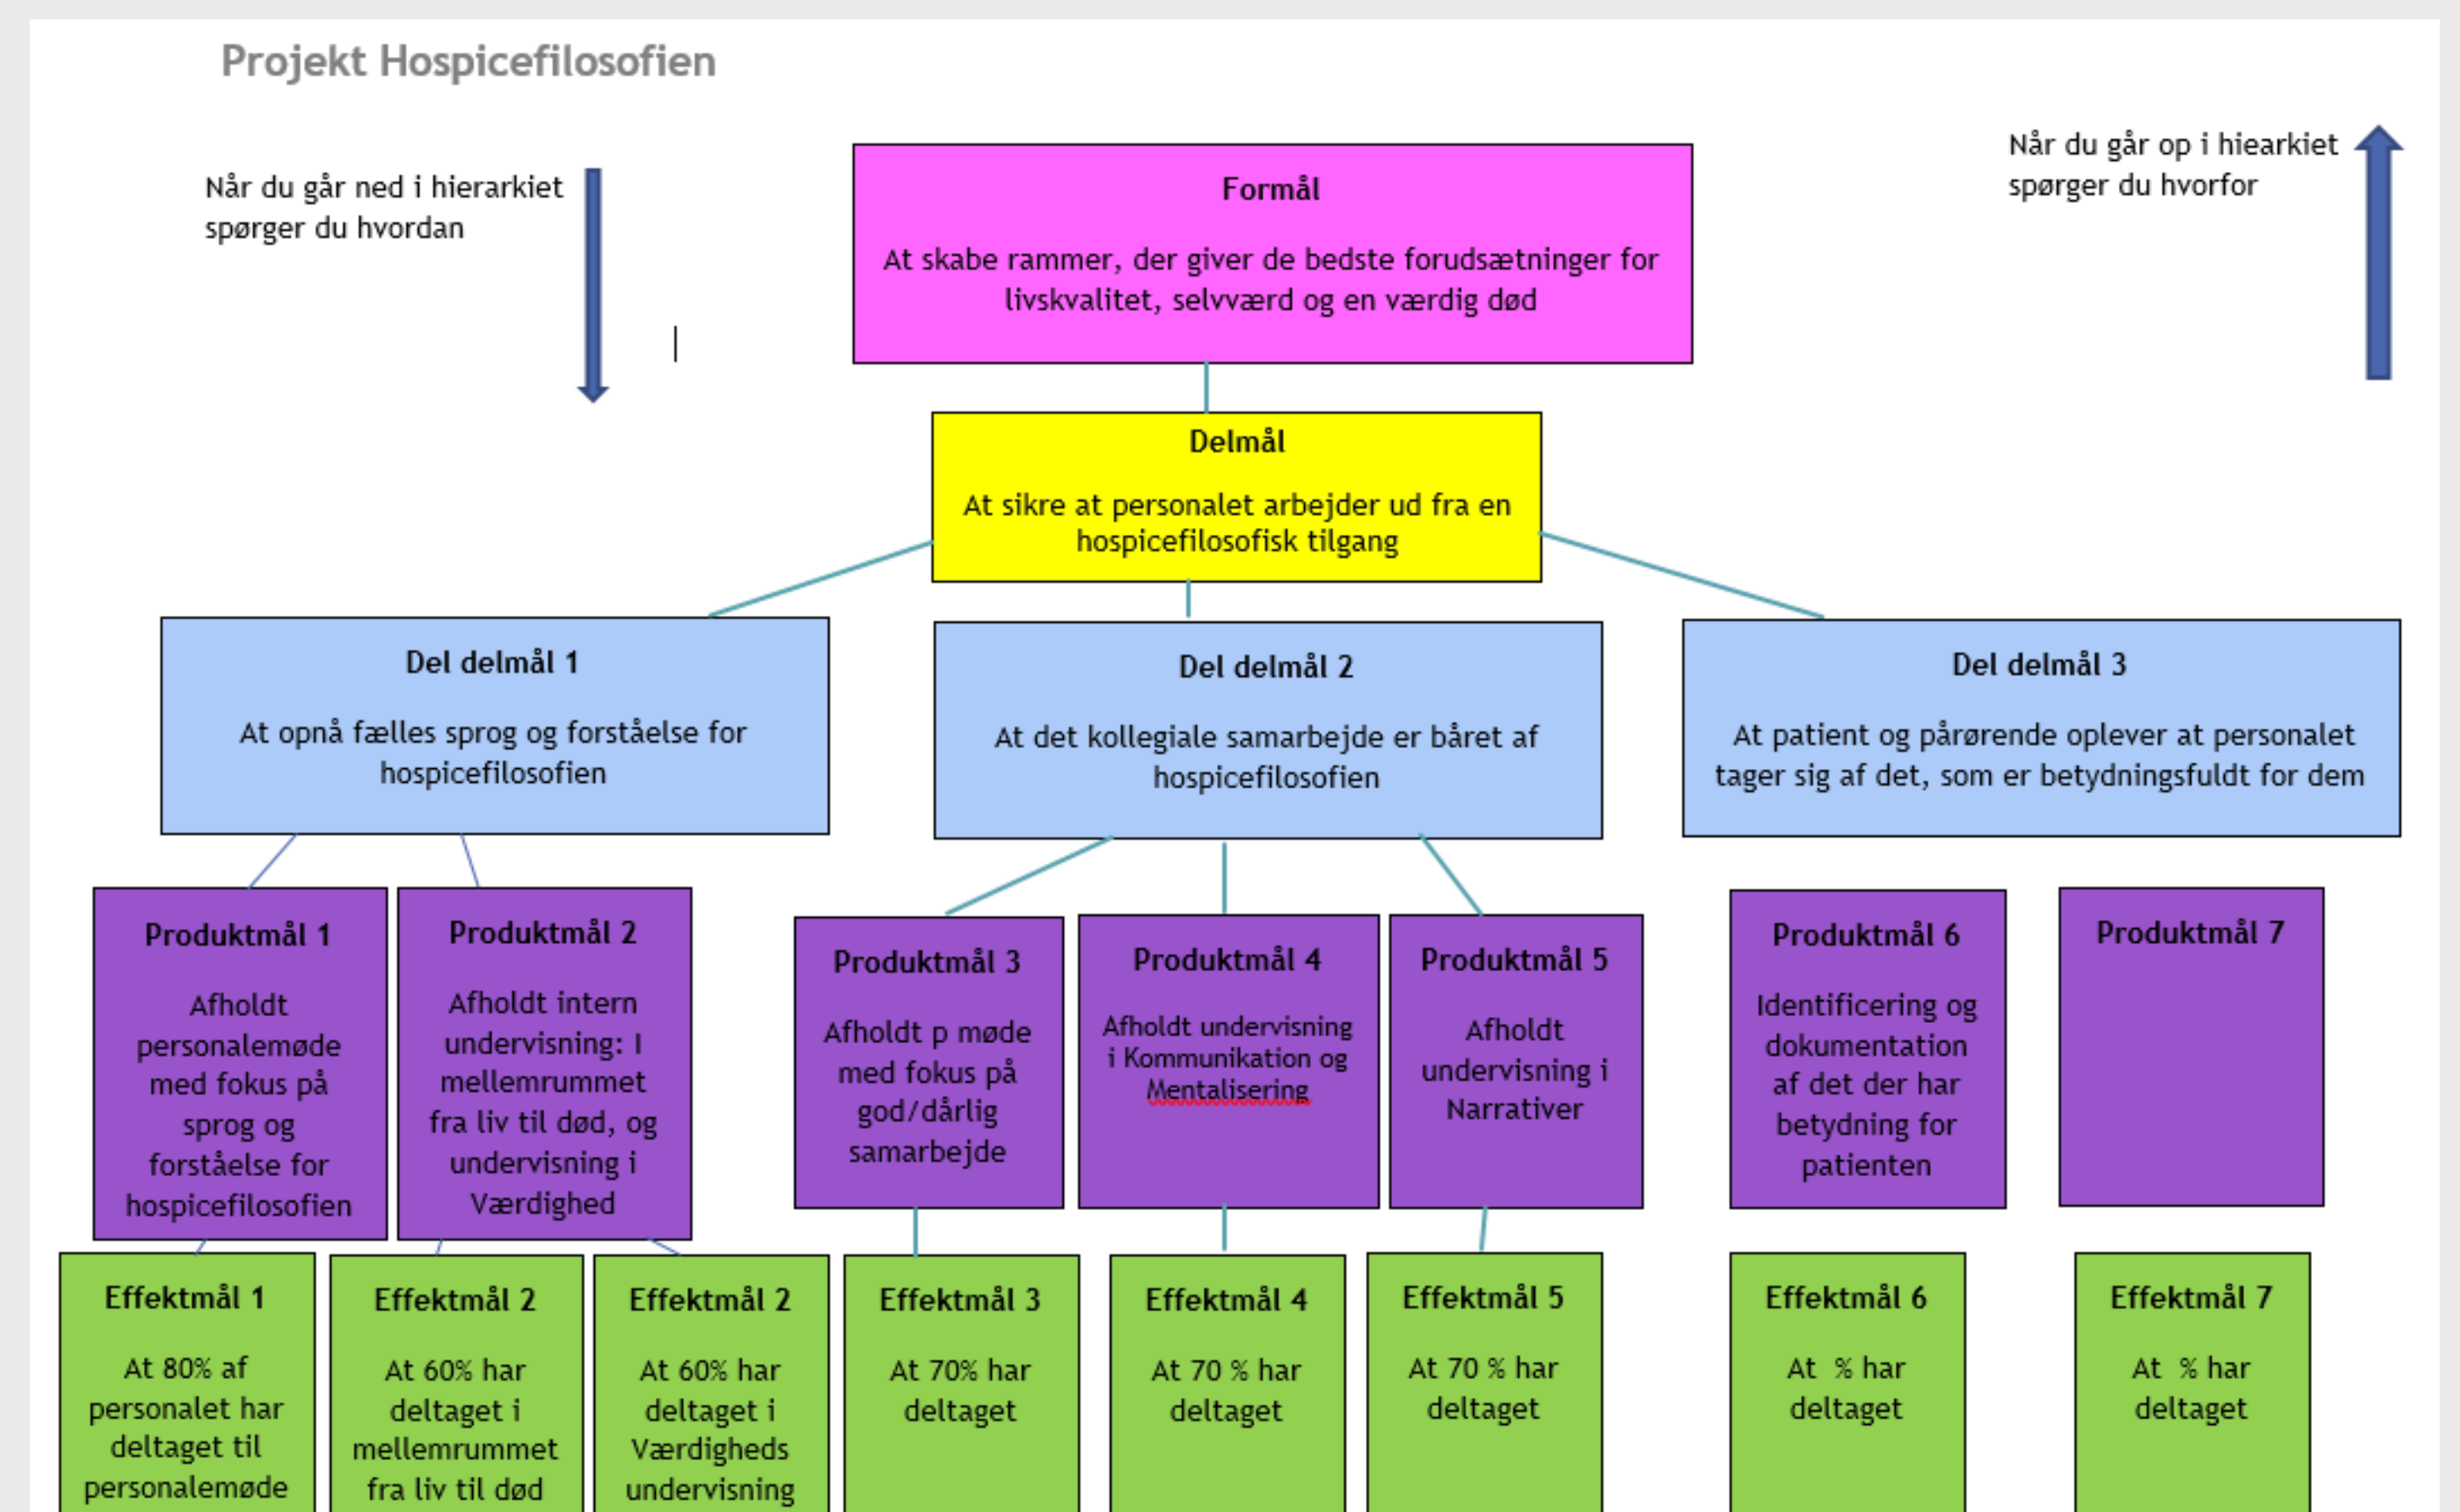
Projekt Hospicefilosofien

Når du går ned i hierarkiet spørger du hvordan

Formål

At skabe rammer, der giver de bedste forudsætninger for livskvalitet, selvværd og en værdig død

Når du går op i hiearkiet spørger du hvorfor

Delmål

At sikre at personalet arbejder ud fra en hospicefilosofisk tilgang

Del delmål 1

At opnå fælles sprog og forståelse for hospicefilosofien

Del delmål 2

At det kollegiale samarbejde er båret af hospicefilosofien

Del delmål 3

At patient og pårørende oplever at personalet tager sig af det, som er betydningsfuldt for dem

Produktmål 1

Afholdt personalemøde med fokus på sprog og forståelse for hospicefilosofien

Produktmål 2

Afholdt intern undervisning: I mellemrummet fra liv til død, og undervisning i Værdighed

Produktmål 3

Afholdt p møde med fokus på god/dårlig samarbejde

Produktmål 4

Afholdt undervisning i Kommunikation og Mentalisering

Produktmål 5

Afholdt undervisning i Narrativer

Produktmål 6

Identificering og dokumentation af det der har betydning for patienten

Produktmål 7

Effektmål 1

At 80% af personalet har deltaget til personalemøde

Effektmål 2

At 60% har deltaget i mellemrummet fra liv til død

Effektmål 2

At 60% har deltaget i Værdigheds undervisning

Effektmål 3

At 70% har deltaget

Effektmål 4

At 70 % har deltaget

Effektmål 5

At 70 % har deltaget

Effektmål 6

At % har deltaget

Effektmål 7

At % har deltaget